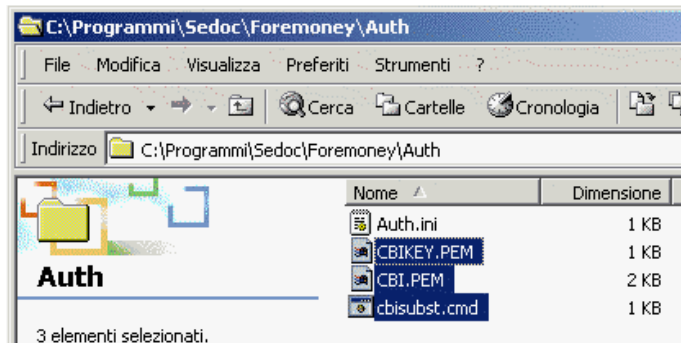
C:\Programmi\Sedoc\Foremoney\Auth

File Modifica Visualizza Preferiti Strumenti ?

Indietro Cerca Cartelle Cronologia

Indirizzo C:\Programmi\Sedoc\Foremoney\Auth

Auth

3 elementi selezionati.

| Nome | Dimensione |
|---|---|
| Auth.ini | 1 KB |
| CBIKEY.PEM | 1 KB |
| CBI.PEM | 2 KB |
| cbisubst.cmd | 1 KB |